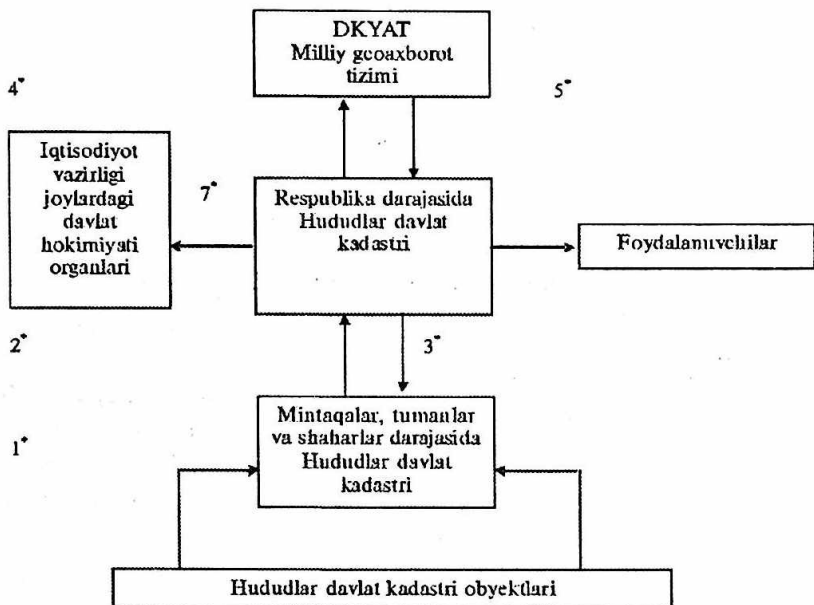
DKYAT
Milliy geoaxborot tizimi

$4^{*}$

$5^{*}$

Iqtisodiyot vazirligi joylardagi davlat hokimiyati organlari

$7^{*}$

Respublika darajasida Hududlar davlat kadastri

Foydalanuvchilar

$2^{*}$

$3^{*}$

$1^{*}$

Mintaqalar, tumanlar va shaharlar darajasida Hududlar davlat kadastri

Hududlar davlat kadastri obyektlari